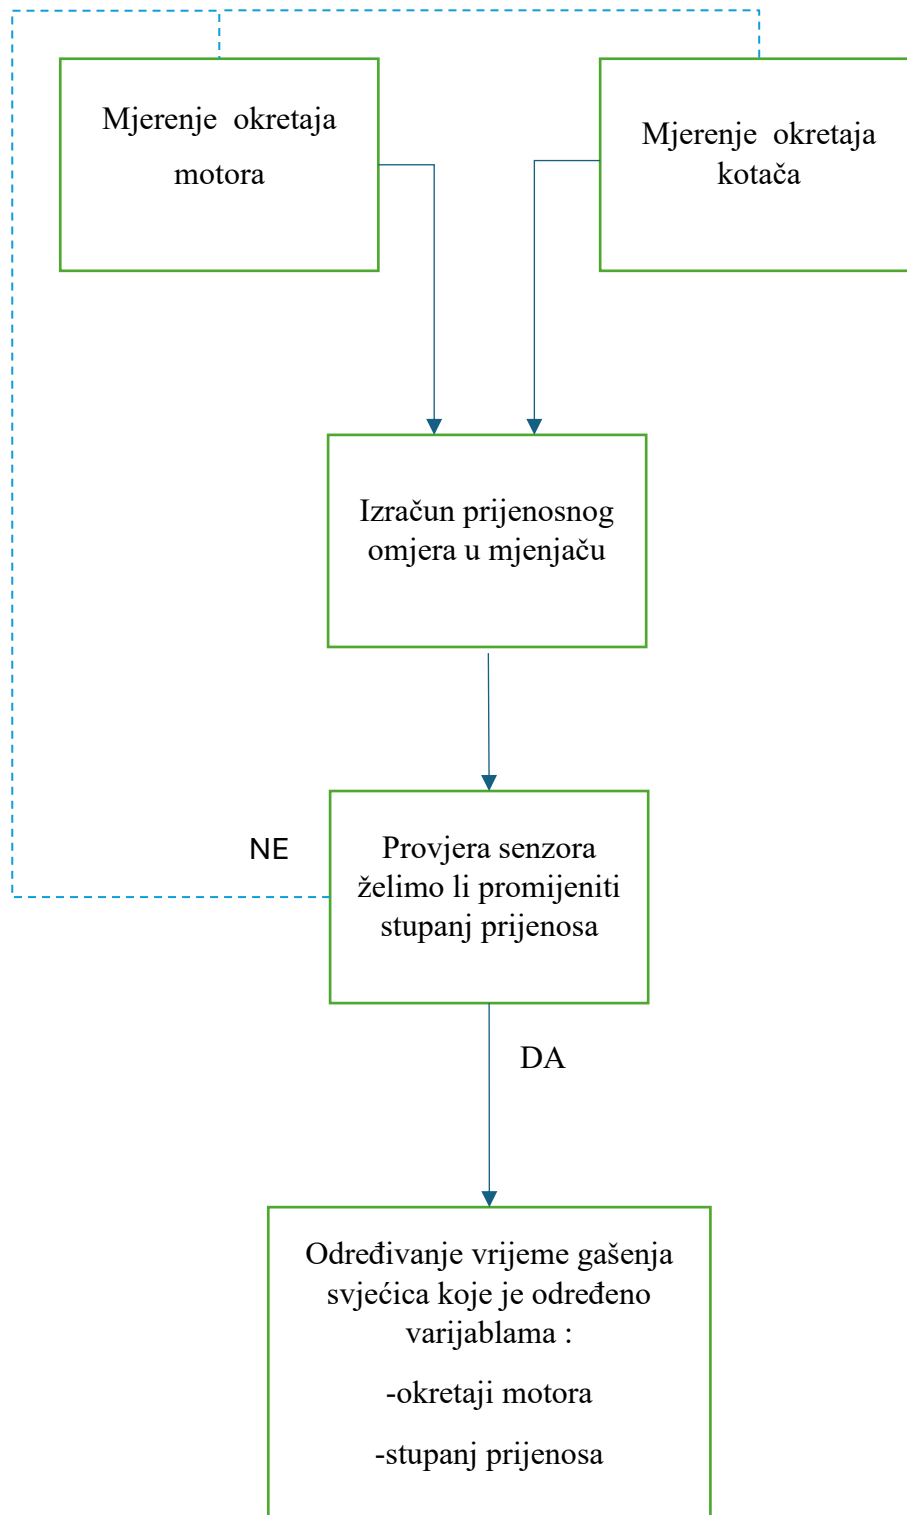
Mjerenje okretaja motora

Mjerenje okretaja kotača

Izračun prijenosnog omjera u mjenjaču

NE

Provjera senzora želimo li promijeniti stupanj prijenosa

DA

Određivanje vrijeme gašenja svjećica koje je određeno varijablama :

-okretaji motora

-stupanj prijenosa